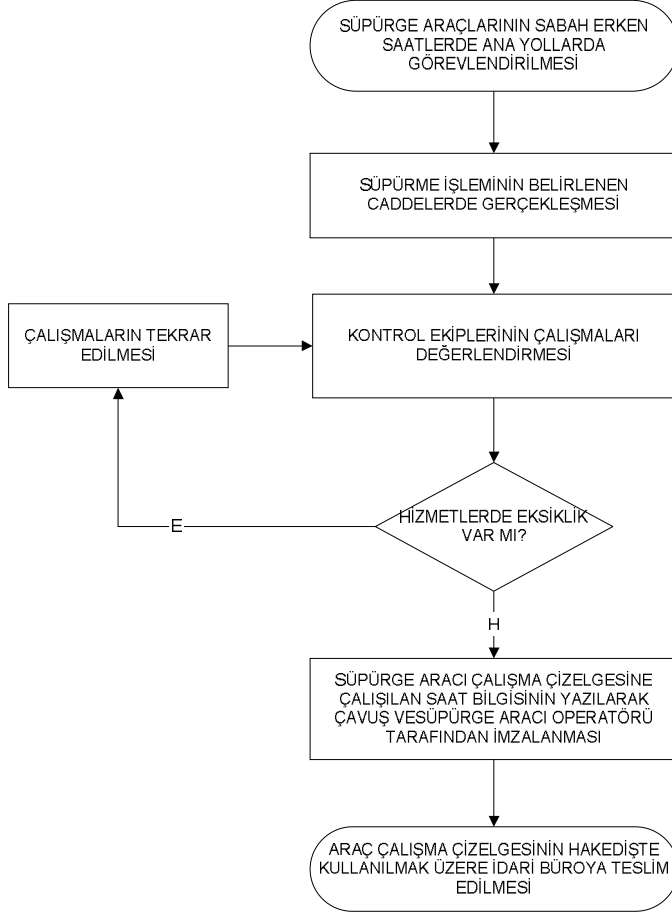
SÜPÜRGE ARAÇLARININ SABAH ERKEN SAATLERDE ANA YOLLARDA GÖREVLENDİRİLMESİ

SÜPÜRME İŞLEMİNİN BELİRLENEN CADDELERDE GERÇEKLEŞMESİ

ÇALIŞMALARIN TEKRAR EDİLMESİ

KONTROL EKİPLERİNİN ÇALIŞMALARI DEĞERLENDİRMESİ

E

HİZMETLERDE EKSİKLİK VAR MI?

H

SÜPÜRGE ARACI ÇALIŞMA ÇİZELGESİNE ÇALIŞILAN SAAT BİLGİSİNİN YAZILARAK ÇAVUŞ VESÜPÜRGE ARACI OPERATÖRÜ TARAFINDAN İMZALANMASI

ARAÇ ÇALIŞMA ÇİZELGESİNİN HAKEDİŞTE KULLANILMAK ÜZERE İDARİ BÜROYA TESLİM EDİLMESİ